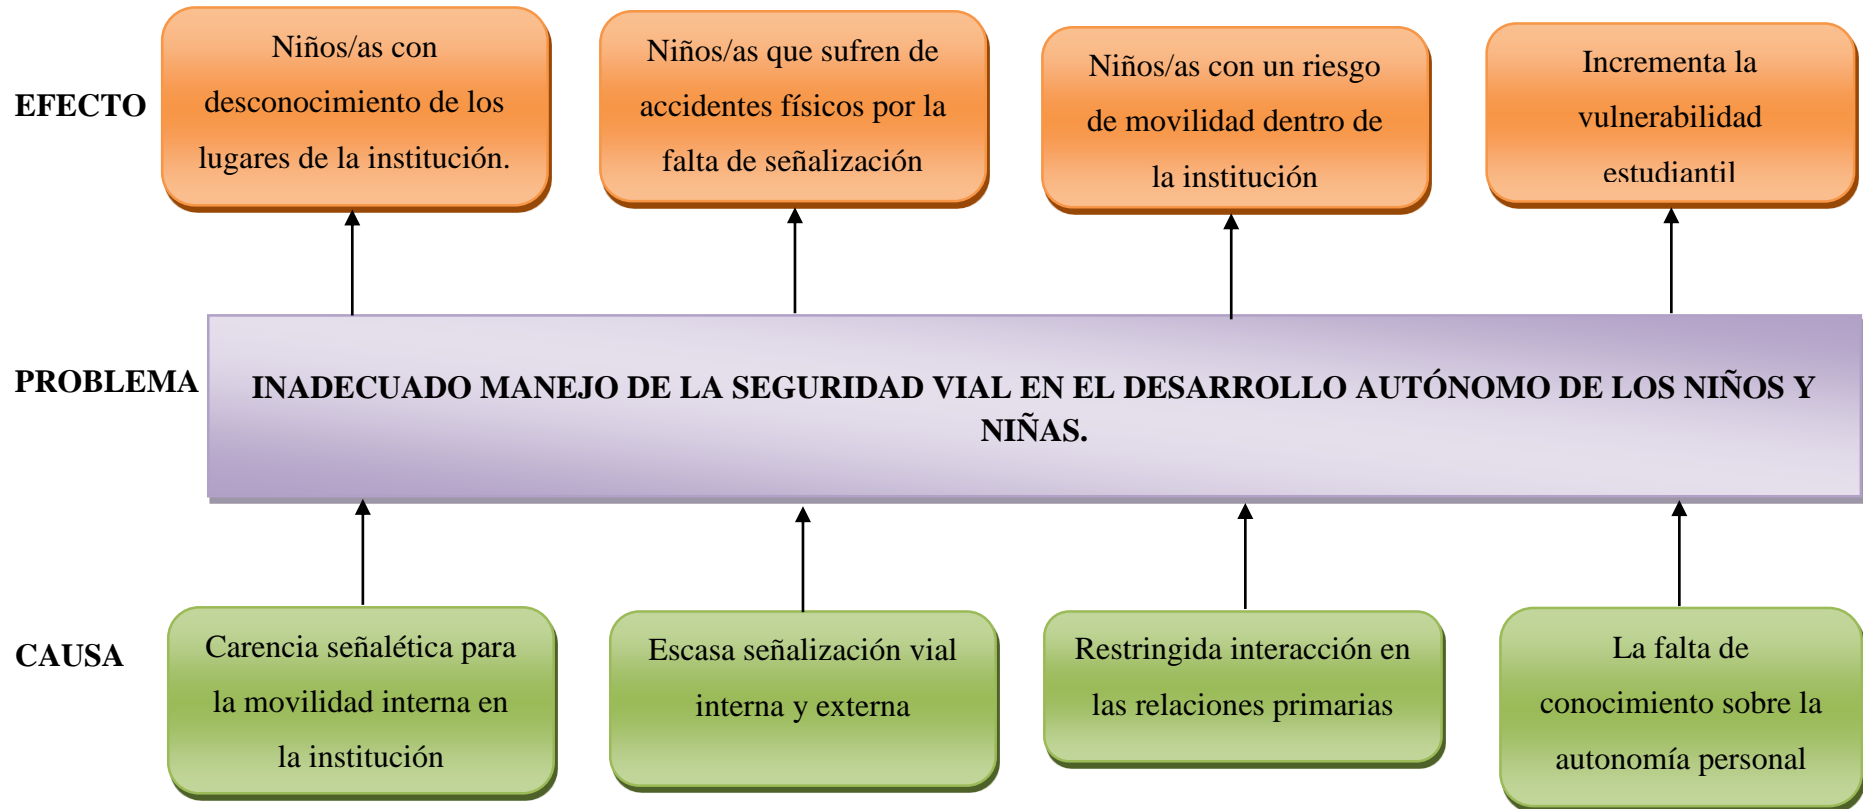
EFECTO

Niños/as con desconocimiento de los lugares de la institución.

Niños/as que sufren de accidentes físicos por la falta de señalización

Niños/as con un riesgo de movilidad dentro de la institución

Incrementa la vulnerabilidad estudiantil

PROBLEMA

INADECUADO MANEJO DE LA SEGURIDAD VIAL EN EL DESARROLLO AUTÓNOMO DE LOS NIÑOS Y NIÑAS.

CAUSA

Carencia señalética para la movilidad interna en la institución

Escasa señalización vial interna y externa

Restringida interacción en las relaciones primarias

La falta de conocimiento sobre la autonomía personal